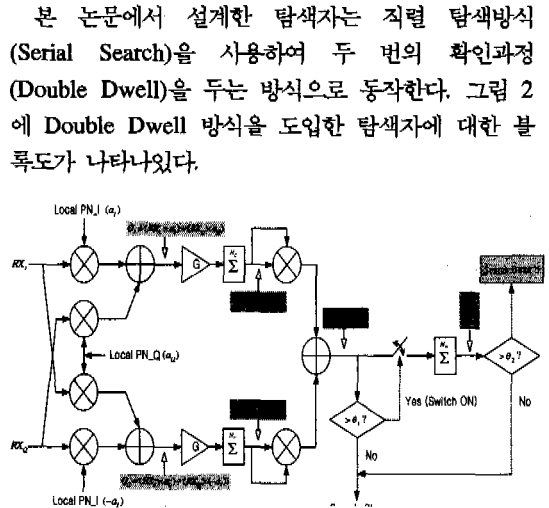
본 논문에서 설계한 탐색자는 직렬 탐색방식 (Serial Search)을 사용하여 두 번의 확인과정 (Double Dwell)을 두는 방식으로 동작한다. 그림 2에 Double Dwell 방식을 도입한 탐색자에 대한 블록도가 나타나있다.

Local PN_I ($a_I$)
$RX_I$
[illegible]
G
$\sum$
Local PN_Q ($a_Q$)
$RX_Q$
G
$\sum$
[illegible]
Local PN_I ($-a_I$)
$> \theta_1$ ?
Yes (Switch ON)
No
$\sum$
$> \theta_2$ ?
No
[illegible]